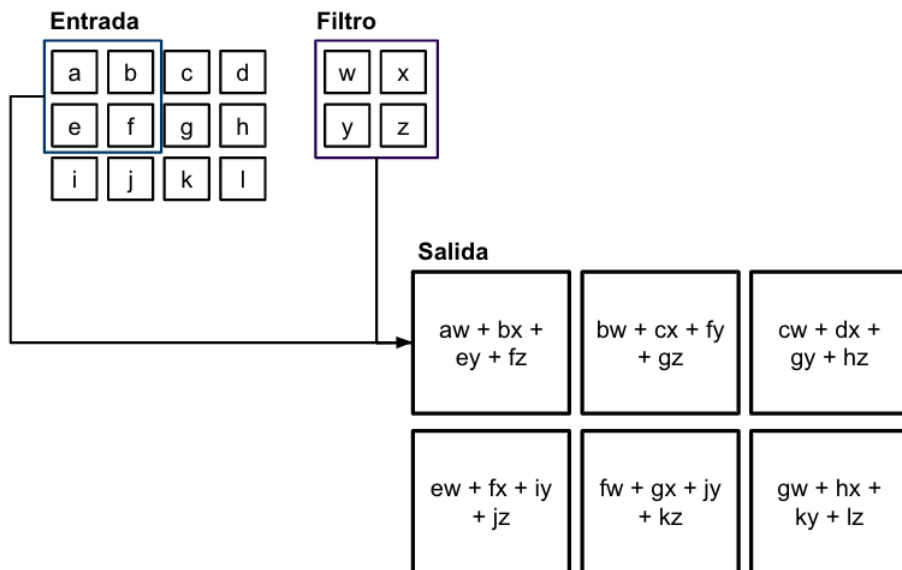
Entrada

| a | b | c | d |
|---|---|---|---|
| e | f | g | h |
| i | j | k | l |

Filtro

| w | x |
|---|---|
| y | z |

Salida

| | | |
|---|---|---|
| aw + bx + ey + fz | bw + cx + fy + gz | cw + dx + gy + hz |
| ew + fx + iy + jz | fw + gx + jy + kz | gw + hx + ky + lz |